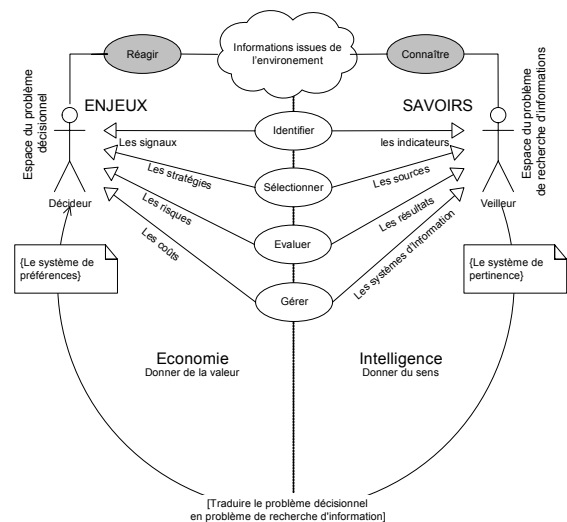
Réagir

Informations issues de l'environement

Connaître

Espace du problème décisionnel

ENJEUX

SAVOIRS

Espace du problème de recherche d'informations

Identifier

Les signaux

les indicateurs

Les stratégies

Sélectionner

Les sources

Décideur

Veilleur

Les risques

Evaluer

Les résultats

Les coûts

Les systèmes d'information

{Le système de préférences}

Gérer

{Le système de pertinence}

Economie
Donner de la valeur

Intelligence
Donner du sens

[Traduire le problème décisionnel en problème de recherche d'information]